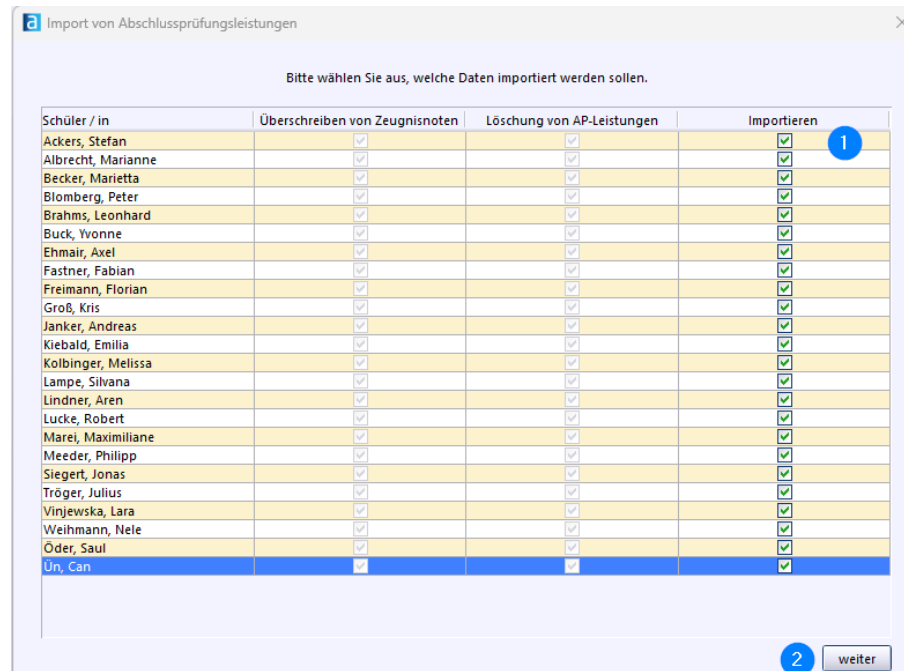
a Import von Abschlussprüfungsleistungen

Bitte wählen Sie aus, welche Daten importiert werden sollen.

| Schüler / in | Überschreiben von Zeugnisnoten | Löschung von AP-Leistungen | Importieren |
|---|---|---|---|
| Ackers, Stefan | ✓ | ✓ | ✓ |
| Albrecht, Marianne | ✓ | ✓ | ✓ |
| Becker, Marietta | ✓ | ✓ | ✓ |
| Blomberg, Peter | ✓ | ✓ | ✓ |
| Brahms, Leonhard | ✓ | ✓ | ✓ |
| Buck, Yvonne | ✓ | ✓ | ✓ |
| Ehmair, Axel | ✓ | ✓ | ✓ |
| Fastner, Fabian | ✓ | ✓ | ✓ |
| Freimann, Florian | ✓ | ✓ | ✓ |
| Groß, Kris | ✓ | ✓ | ✓ |
| Janker, Andreas | ✓ | ✓ | ✓ |
| Kiebald, Emilia | ✓ | ✓ | ✓ |
| Kolbinger, Melissa | ✓ | ✓ | ✓ |
| Lampe, Silvana | ✓ | ✓ | ✓ |
| Lindner, Aren | ✓ | ✓ | ✓ |
| Lucke, Robert | ✓ | ✓ | ✓ |
| Marei, Maximiliane | ✓ | ✓ | ✓ |
| Meeder, Philipp | ✓ | ✓ | ✓ |
| Siegert, Jonas | ✓ | ✓ | ✓ |
| Tröger, Julius | ✓ | ✓ | ✓ |
| Vinjewska, Lara | ✓ | ✓ | ✓ |
| Weihmann, Nele | ✓ | ✓ | ✓ |
| Öder, Saul | ✓ | ✓ | ✓ |
| Ün, Can | ✓ | ✓ | ✓ |

1

2 weiter